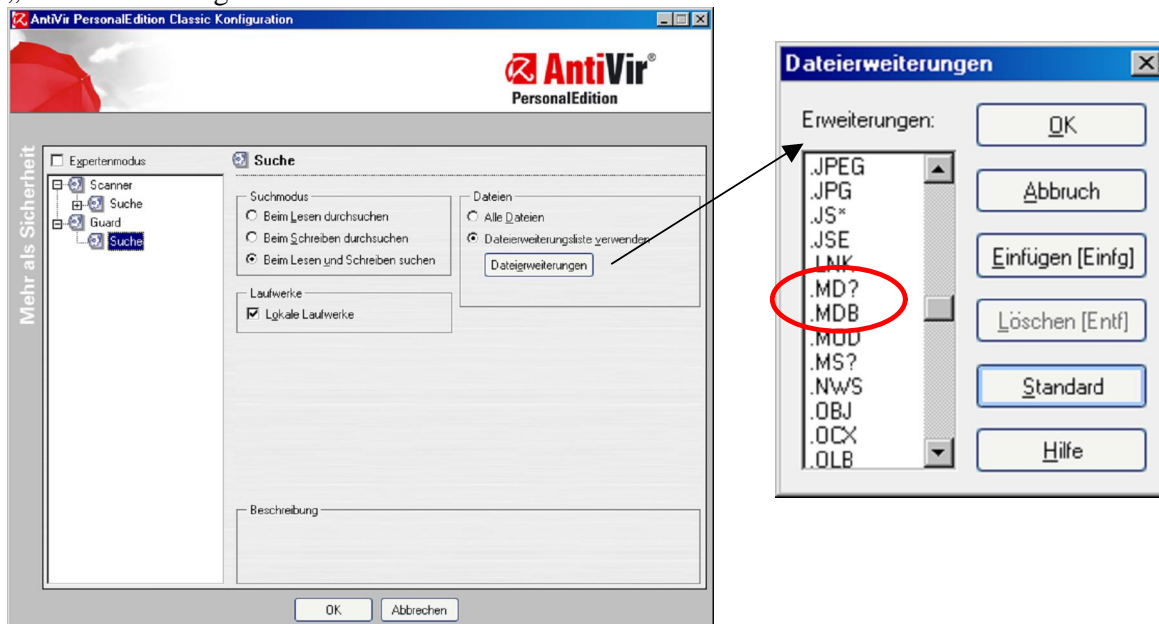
AntiVir PersonalEdition Classic Konfiguration

AntiVir®
PersonalEdition

Mehr als Sicherheit

Expertenmodus

Scanner
Suche
Guard
Suche

Suche

Suchmodus
Beim Lesen durchsuchen
Beim Schreiben durchsuchen
Beim Lesen und Schreiben suchen

Dateien
Alle Dateien
Dateierweiterungsliste verwenden
Dateierweiterungen

Laufwerke
Lokale Laufwerke

Beschreibung

OK
Abbrechen

Dateierweiterungen

Erweiterungen:
.JPEG
.JPG
.JS*
.JSE
.LNK
.MD?
.MDB
.MOD
.MS?
.NWS
.OBJ
.OCX
.OLB

OK
Abbruch
Einfügen [Einfg]
Löschen [Entf]
Standard
Hilfe